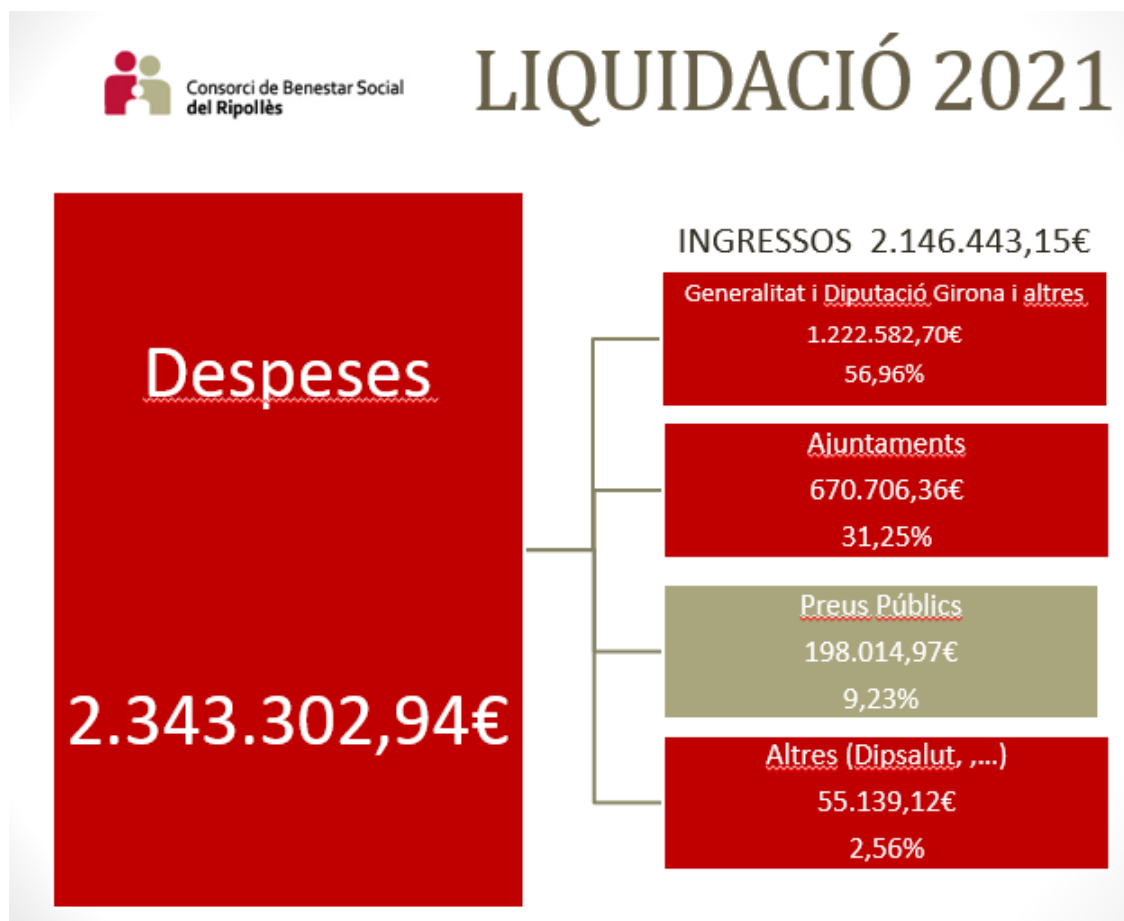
Consorci de Benestar Social del Ripollès

LIQUIDACIÓ 2021

Despeses

2.343.302,94€

INGRESSOS 2.146.443,15€

Generalitat i Diputació Girona i altres
1.222.582,70€
56,96%

Ajuntaments
670.706,36€
31,25%

Preus Públics
198.014,97€
9,23%

Altres (Dipsalut, ,...)
55.139,12€
2,56%